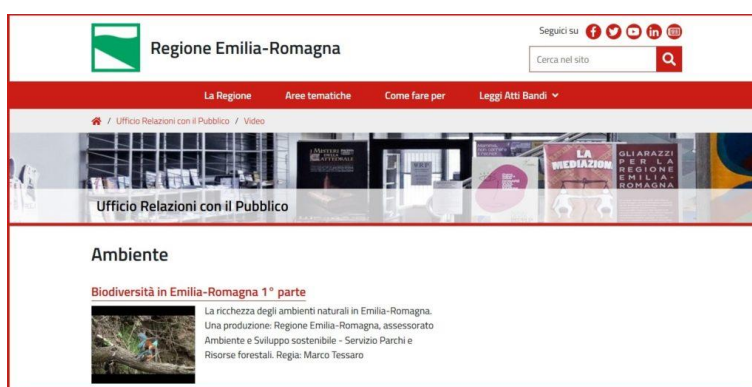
Regione Emilia-Romagna

Seguici su

Cerca nel sito

La Regione Aree tematiche Come fare per Leggi Atti Bandi

/ Ufficio Relazioni con il Pubblico / Video

I MESTIERI DELLO SPETTACOLO

LA MEDIAZIONE

GLI ARAZZI PER LA REGIONE EMILIA-ROMAGNA

Ufficio Relazioni con il Pubblico

Ambiente

Biodiversità in Emilia-Romagna 1° parte

La ricchezza degli ambienti naturali in Emilia-Romagna. Una produzione: Regione Emilia-Romagna, assessorato Ambiente e Sviluppo sostenibile - Servizio Parchi e Risorse forestali. Regia: Marco Tessaro